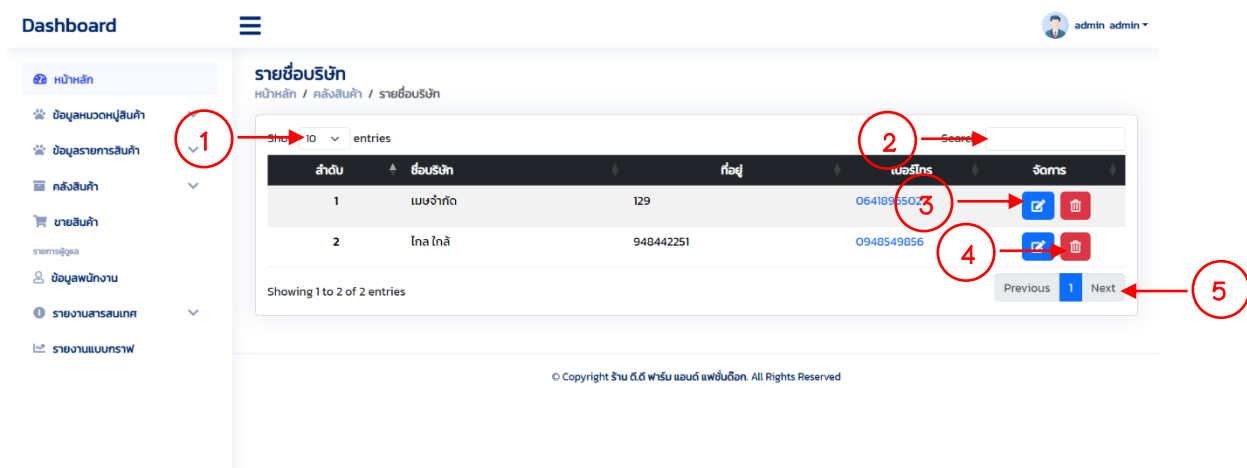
Dashboard

admin admin

หน้าหลัก
ข้อมูลหมวดหมู่สินค้า
ข้อมูลรายการสินค้า
คลังสินค้า
ขายสินค้า
รายการผู้ดูแล
ข้อมูลพนักงาน
รายงานสารสนเทศ
รายงานแบบกราฟ

รายชื่อบริษัท
หน้าหลัก / คลังสินค้า / รายชื่อบริษัท

1
Show 10 entries

2
Search:

| ลำดับ | ชื่อบริษัท | ที่อยู่ | เบอร์โทร | จัดการ |
|---|---|---|---|---|
| 1 | เมษจำกัด | 129 | 0641896502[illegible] | 3 |
| 2 | ไกล ใกล้ | 948442251 | 0948549856 | 4 |

Showing 1 to 2 of 2 entries

Previous 1 Next

5

© Copyright ร้าน ดี.ดี ฟาร์ม แอนด์ แฟชั่นด็อก. All Rights Reserved